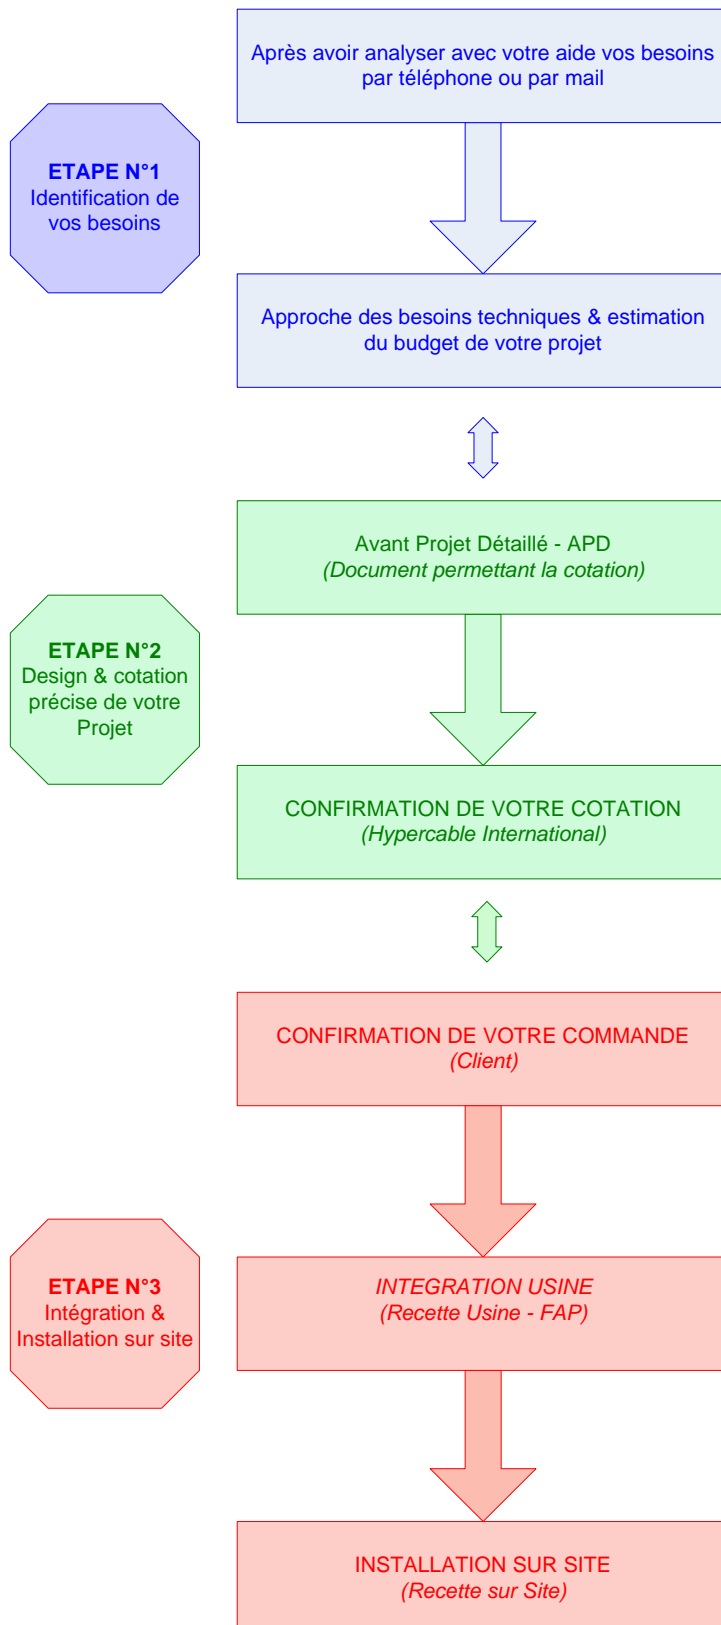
Après avoir analyser avec votre aide vos besoins par téléphone ou par mail

ETAPE N°1
Identification de vos besoins

Approche des besoins techniques & estimation du budget de votre projet

Avant Projet Détaillé - APD
(Document permettant la cotation)

ETAPE N°2
Design & cotation précise de votre Projet

CONFIRMATION DE VOTRE COTATION
(Hypercable International)

CONFIRMATION DE VOTRE COMMANDE
(Client)

ETAPE N°3
Intégration & Installation sur site

INTEGRATION USINE
(Recette Usine - FAP)

INSTALLATION SUR SITE
(Recette sur Site)